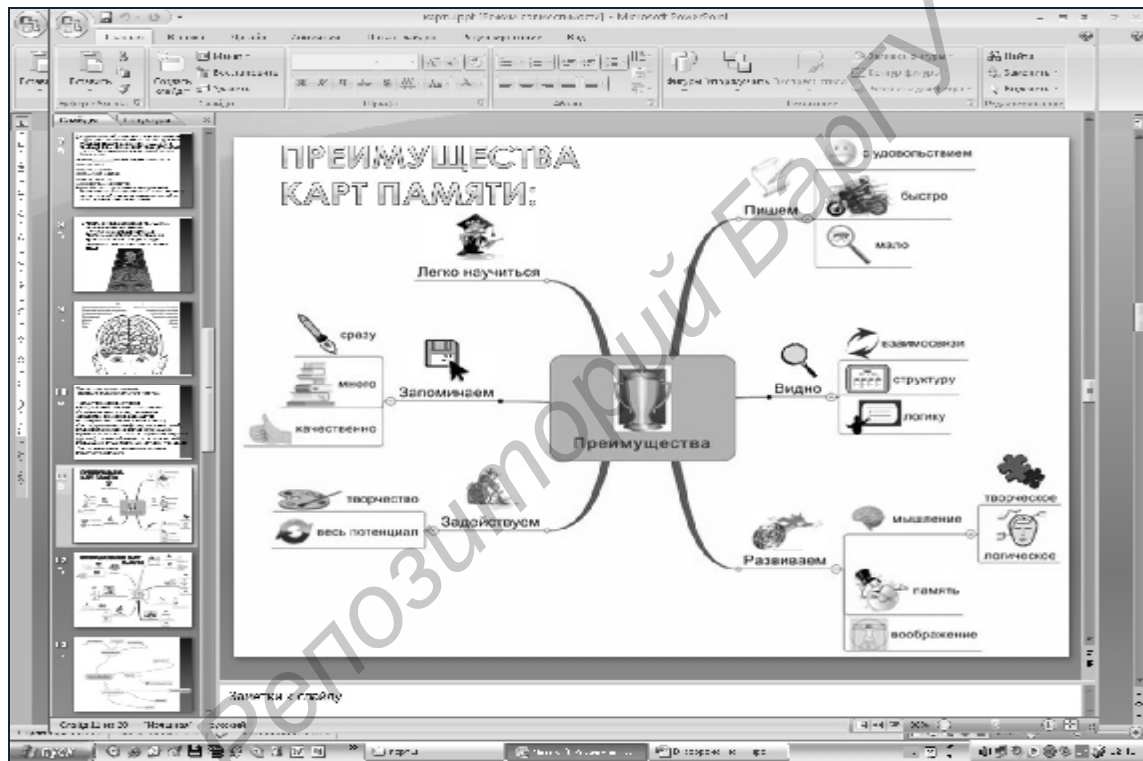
ПРЕИМУЩЕСТВА КАРТ ПАМЯТИ:

Легко научиться

Пишем
с удовольствием
быстро
мало

Запоминаем
сразу
много
качественно

Видно
взаимосвязи
структуру
логику

Преимущества

Задействуем
творчество
весь потенциал

Развиваем
мышление
творческое
логическое
память
воображение

Заметки к слайду

Слайд 11 из 20

Репозиторий БарГУ